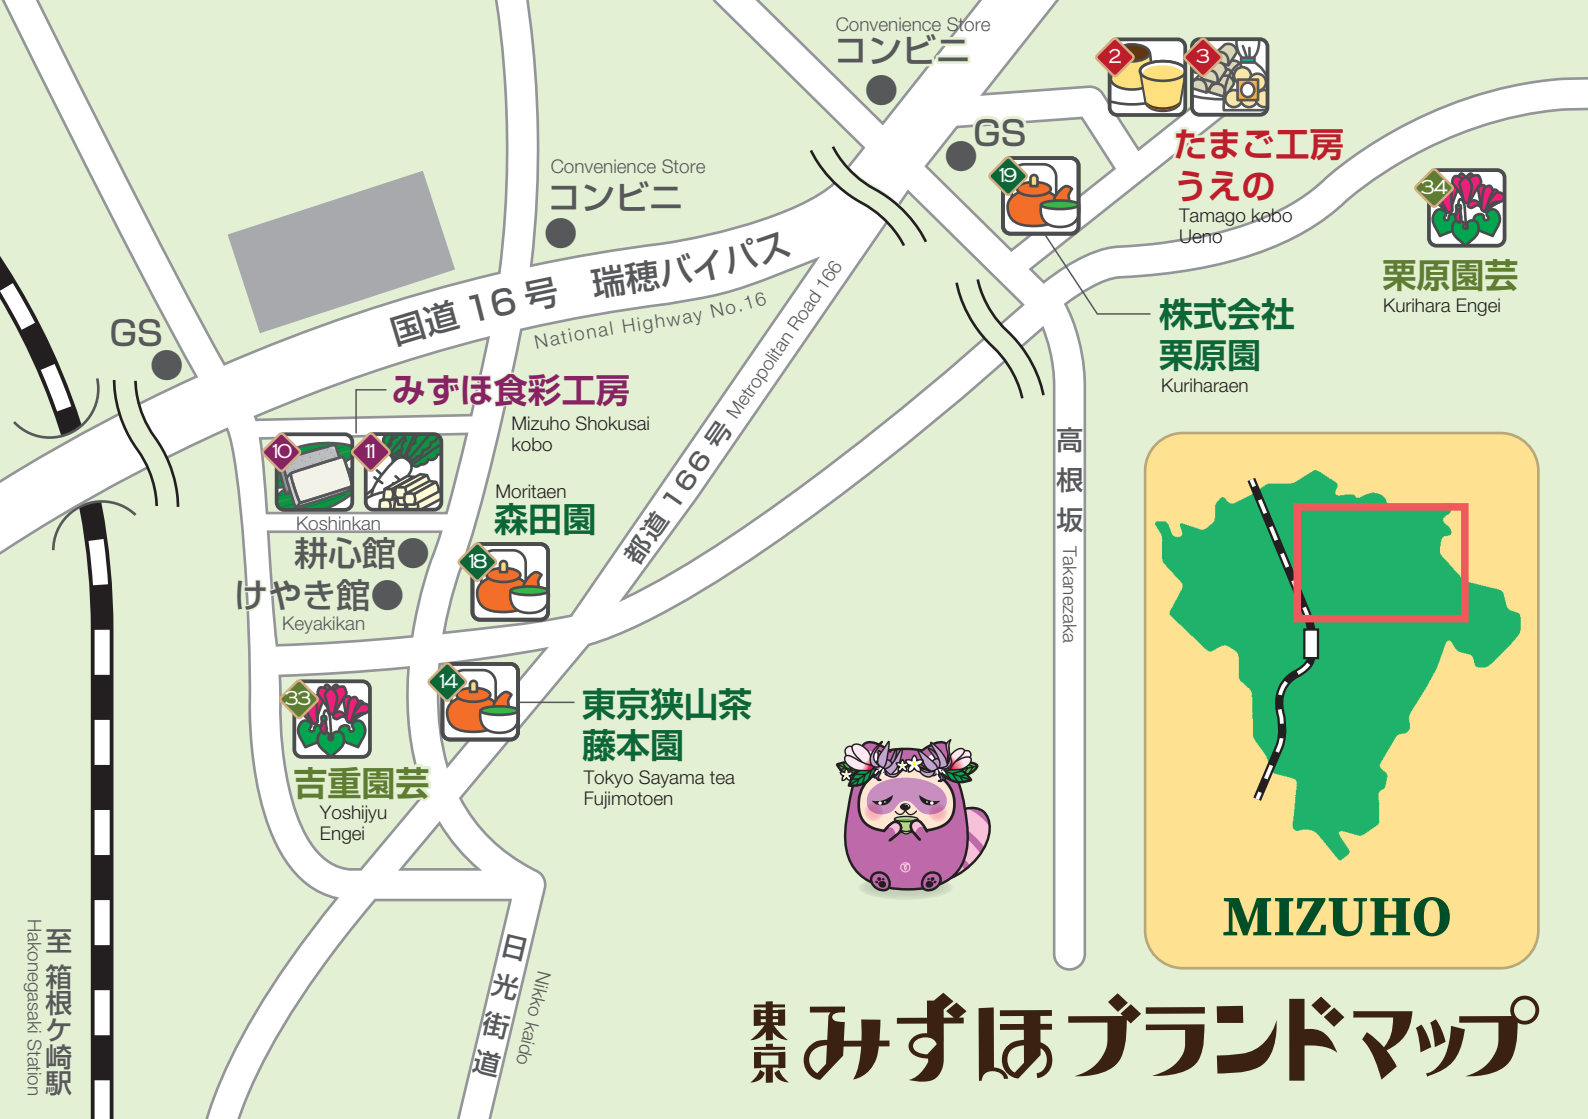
Convenience Store
コンビニ

2
3
たまご工房
うえの
Tamago kobo
Ueno

GS
19

Convenience Store
コンビニ

34
栗原園芸
Kurihara Engei

国道 16 号　瑞穂バイパス
National Highway No.16

GS

都道 166 号 Metropolitan Road 166

株式会社
栗原園
Kuriharaen

みずほ食彩工房
Mizuho Shokusai kobo

10
11
Koshinkan
耕心館
けやき館
Keyakikan

Moritaen
森田園
18

高根坂 Takanezaka

33
吉重園芸
Yoshijyu Engei

14
東京狭山茶
藤本園
Tokyo Sayama tea
Fujimotoen

MIZUHO

至箱根ケ崎駅
Hakonegasaki Station

日光街道
Nikko kaido

東京 みずほブランドマップ